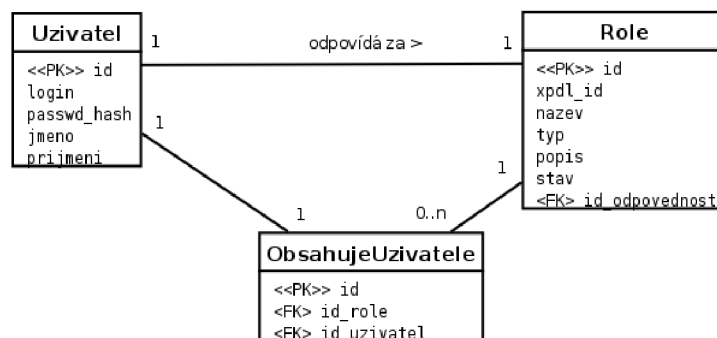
Uzivatel
<<PK>> id
login
passwd_hash
jmeno
prijmeni

1 odpovídá za > 1

Role
<<PK>> id
xpdl_id
nazev
typ
popis
stav
<FK> id_odpovednost

1
1
1 0..n

ObsahujeUzivatele
<<PK>> id
<FK> id_role
<FK> id_uzivatel